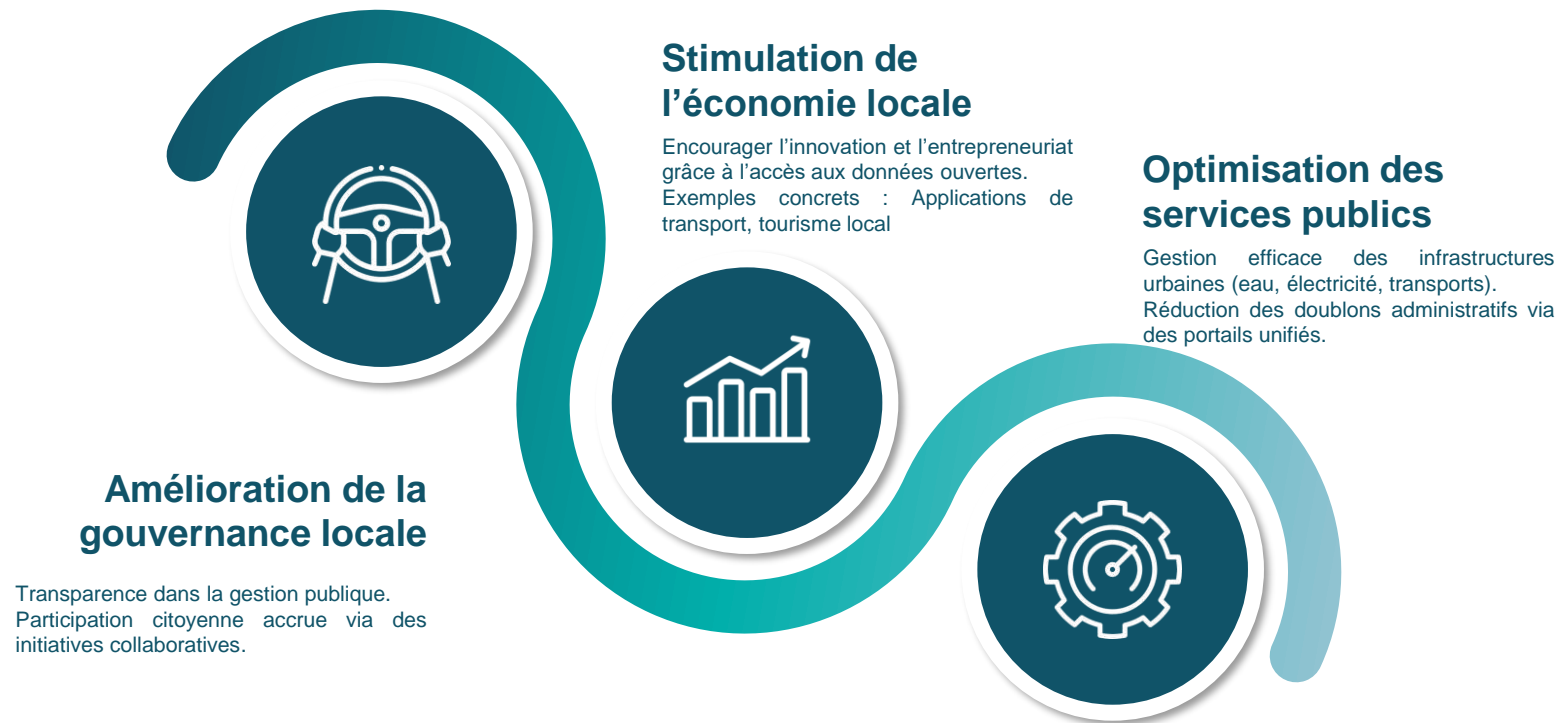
Stimulation de l’économie locale

Encourager l’innovation et l’entrepreneuriat grâce à l’accès aux données ouvertes. Exemples concrets : Applications de transport, tourisme local

Optimisation des services publics

Gestion efficace des infrastructures urbaines (eau, électricité, transports). Réduction des doublons administratifs via des portails unifiés.

Amélioration de la gouvernance locale

Transparence dans la gestion publique. Participation citoyenne accrue via des initiatives collaboratives.